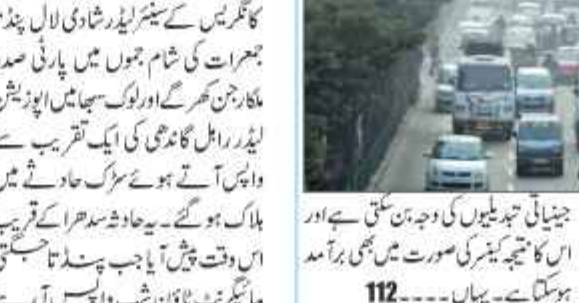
کانگریس کے سینئر لیڈر شادی لال پنڈ
جمعرات کی شام جموں میں پارٹی صد
ملکارجن کھرگے اور لوک سبھا میں اپوزیشن
لیڈر راہل گاندھی کی ایک تقریب سے
واپس آتے ہوئے سڑک حادثے میں
ہلاک ہو گئے۔ یہ حادثہ سدھرا کے قریب
اس وقت پیش آیا جب پنڈتا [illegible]
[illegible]

جینیاتی تبدیلیوں کی وجہ بن سکتی ہے اور
اس کا نتیجہ کینسر کی صورت میں بھی برآمد
ہو سکتا ہے۔ یہاں۔۔۔۔112